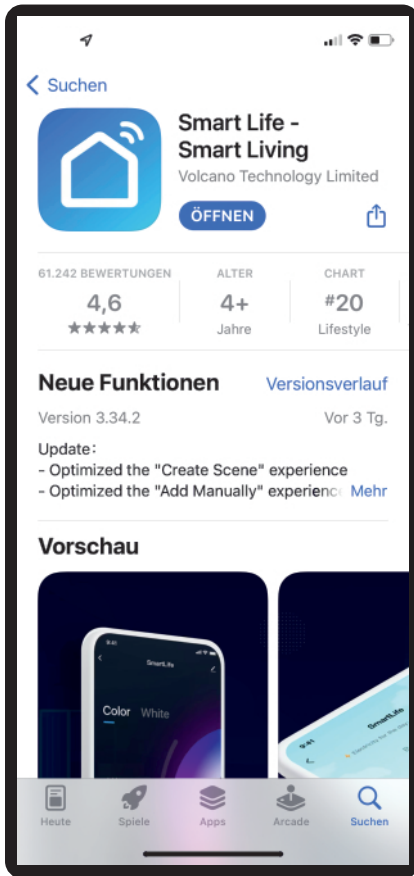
Suchen

Smart Life - Smart Living
Volcano Technology Limited
ÖFFNEN

61.242 BEWERTUNGEN
4,6
★★★★★

ALTER
4+
Jahre

CHART
#20
Lifestyle

Neue Funktionen
Versionsverlauf
Version 3.34.2
Vor 3 Tg.

Update:
- Optimized the "Create Scene" experience
- Optimized the "Add Manually" experienc Mehr

Vorschau

9:41
SmartLife
Color White

9:41
SmartLife

Heute
Spiele
Apps
Arcade
Suchen